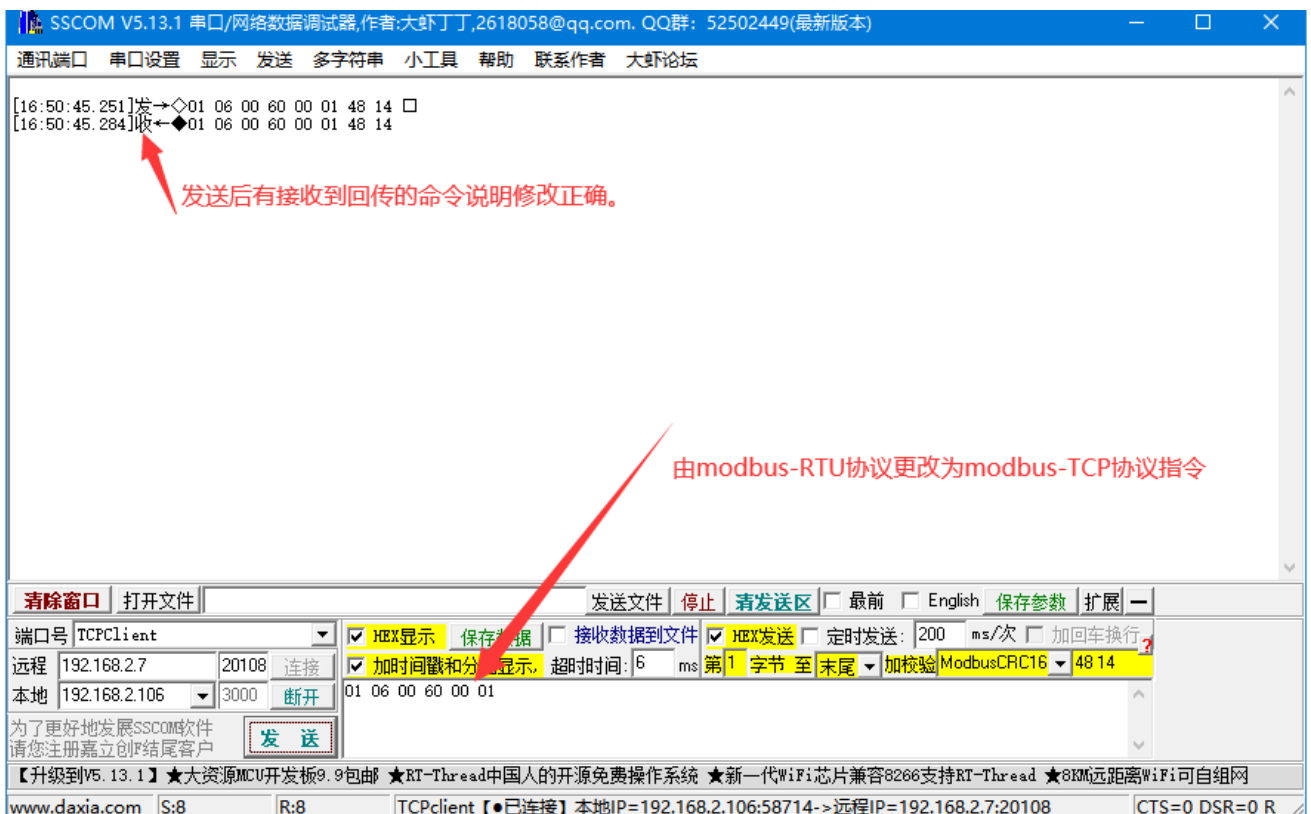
SSCOM V5.13.1 串口/网络数据调试器,作者:大虾丁丁,2618058@qq.com. QQ群: 52502449(最新版本)

通讯端口 串口设置 显示 发送 多字符串 小工具 帮助 联系作者 大虾论坛

[16:50:45.251]发→◇01 06 00 60 00 01 48 14 □
[16:50:45.284]收←◆01 06 00 60 00 01 48 14

发送后有接收到回传的命令说明修改正确。

由modbus-RTU协议更改为modbus-TCP协议指令

清除窗口 打开文件 发送文件 停止 清发送区 最前 English 保存参数 扩展 —

端口号 TCPClient
HEX显示 保存数据 接收数据到文件 HEX发送 定时发送: 200 ms/次 加回车换行
远程 192.168.2.7 20108 连接
加时间戳和分包显示, 超时时间: 6 ms 第 1 字节 至 末尾 加校验 ModbusCRC16 48 14
本地 192.168.2.106 3000 断开
01 06 00 60 00 01
为了更好地发展SSCOM软件
请您注册嘉立创F结尾客户
发 送

【升级到V5.13.1】★大资源MCU开发板9.9包邮 ★RT-Thread中国人的开源免费操作系统 ★新一代WiFi芯片兼容8266支持RT-Thread ★8KM远距离WiFi可自组网

www.daxia.com S:8 R:8 TCPclient【●已连接】本地IP=192.168.2.106:58714->远程IP=192.168.2.7:20108 CTS=0 DSR=0 R